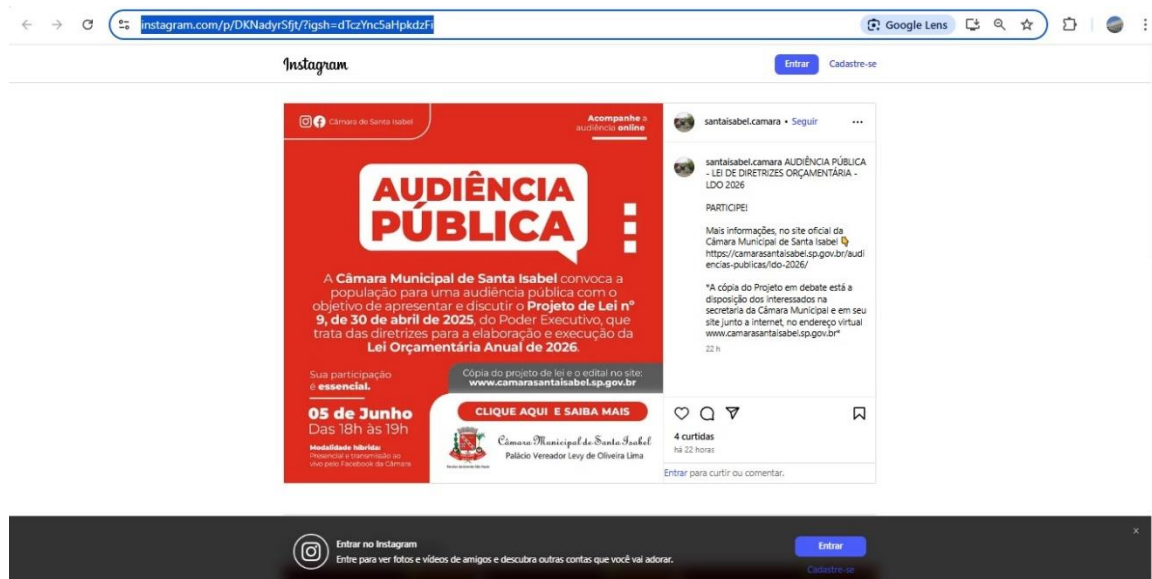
instagram.com/p/DKNadyrSfjt/?igsh=dTczYnc5aHpkdzFi

Google Lens

Instagram

Entrar

Cadastre-se

Câmara de Santa Isabel

Acompanhe a audiência online

AUDIÊNCIA PÚBLICA

A Câmara Municipal de Santa Isabel convoca a população para uma audiência pública com o objetivo de apresentar e discutir o Projeto de Lei nº 9, de 30 de abril de 2025, do Poder Executivo, que trata das diretrizes para a elaboração e execução da Lei Orçamentária Anual de 2026.

Sua participação é essencial.

Cópia do projeto de lei e o edital no site: www.camarasantaisabel.sp.gov.br

05 de Junho
Das 18h às 19h

Modalidade híbrida: Presencial e transmissão ao vivo pelo Facebook da Câmara

CLIQUE AQUI E SAIBA MAIS

Câmara Municipal de Santa Isabel
Palácio Vereador Levy de Oliveira Lima

santaisabel.camara • Seguir

santaisabel.camara AUDIÊNCIA PÚBLICA - LEI DE DIRETRIZES ORÇAMENTÁRIA - LDO 2026

PARTICIPE!

Mais informações, no site oficial da Câmara Municipal de Santa Isabel 👇 https://camarasantaisabel.sp.gov.br/audiencias-publicas/ldo-2026/

*A cópia do Projeto em debate está a disposição dos interessados na secretaria da Câmara Municipal e em seu site junto a internet, no endereço virtual www.camarasantaisabel.sp.gov.br*

22 h

4 curtidas
há 22 horas

Entrar para curtir ou comentar.

Entrar no Instagram
Entre para ver fotos e vídeos de amigos e descubra outras contas que você vai adorar.

Entrar

Cadastre-se